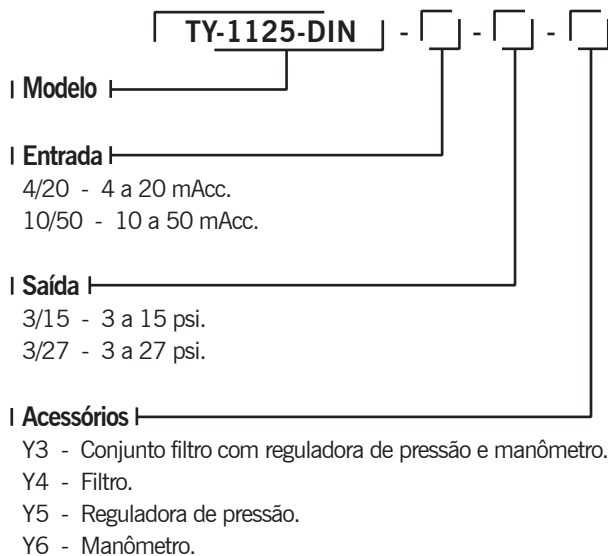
TY-1125-DIN - - -

Modelo

Entrada
4/20 - 4 a 20 mAcc.
10/50 - 10 a 50 mAcc.

Saída
3/15 - 3 a 15 psi.
3/27 - 3 a 27 psi.

Acessórios
Y3 - Conjunto filtro com reguladora de pressão e manômetro.
Y4 - Filtro.
Y5 - Reguladora de pressão.
Y6 - Manômetro.